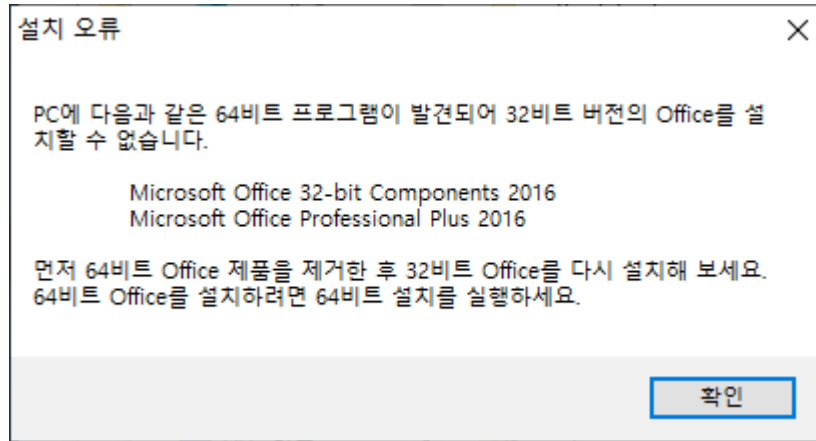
설치 오류

×

PC에 다음과 같은 64비트 프로그램이 발견되어 32비트 버전의 Office를 설치할 수 없습니다.

Microsoft Office 32-bit Components 2016
Microsoft Office Professional Plus 2016

먼저 64비트 Office 제품을 제거한 후 32비트 Office를 다시 설치해 보세요.
64비트 Office를 설치하려면 64비트 설치를 실행하세요.

확인